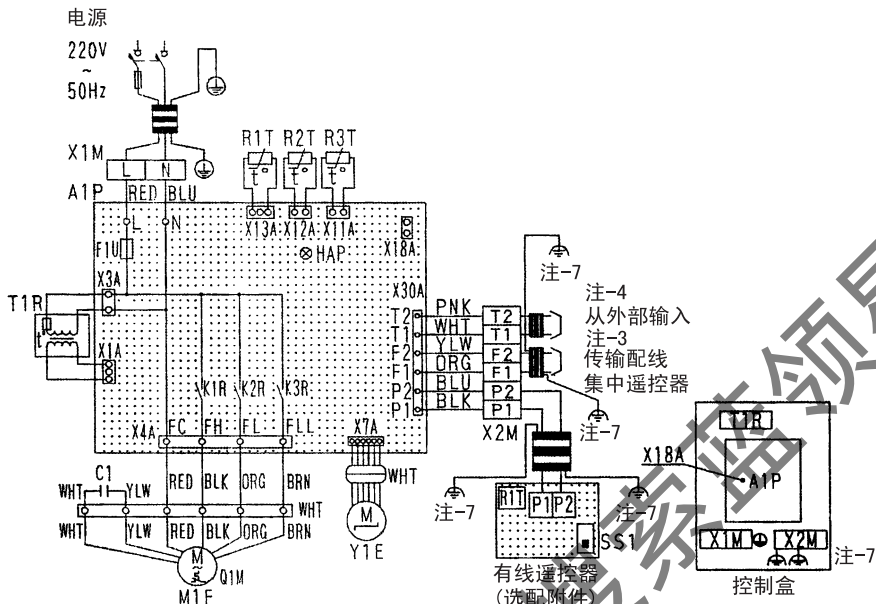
电源
220V
~
50Hz
X1M
L N
A1P RED BLU
R1T R2T R3T
X13A X12A X11A
X18A
L
N
F1U
HAP
X3A
T1R
X1A
X30A
PNK T2
WHT T1
YLW F2
ORG F1
BLU P2
BLK P1
T2
T1
F2
F1
P2
P1
注-7
注-4
从外部输入
注-3
传输配线
集中遥控器
注-7
K1R K2R K3R
X4A FC FH FL FLL
X7A
WHT
X2M
C1
WHT YLW
RED BLK ORG BRN
WHT
WHT YLW RED BLK ORG BRN
M
Q1M
M1F
M
Y1E
注-7
R1T
P1 P2
注-7
SS1
有线遥控器
(选配附件)
T1R
X18A
A1P
X1M
X2M
注-7
控制盒